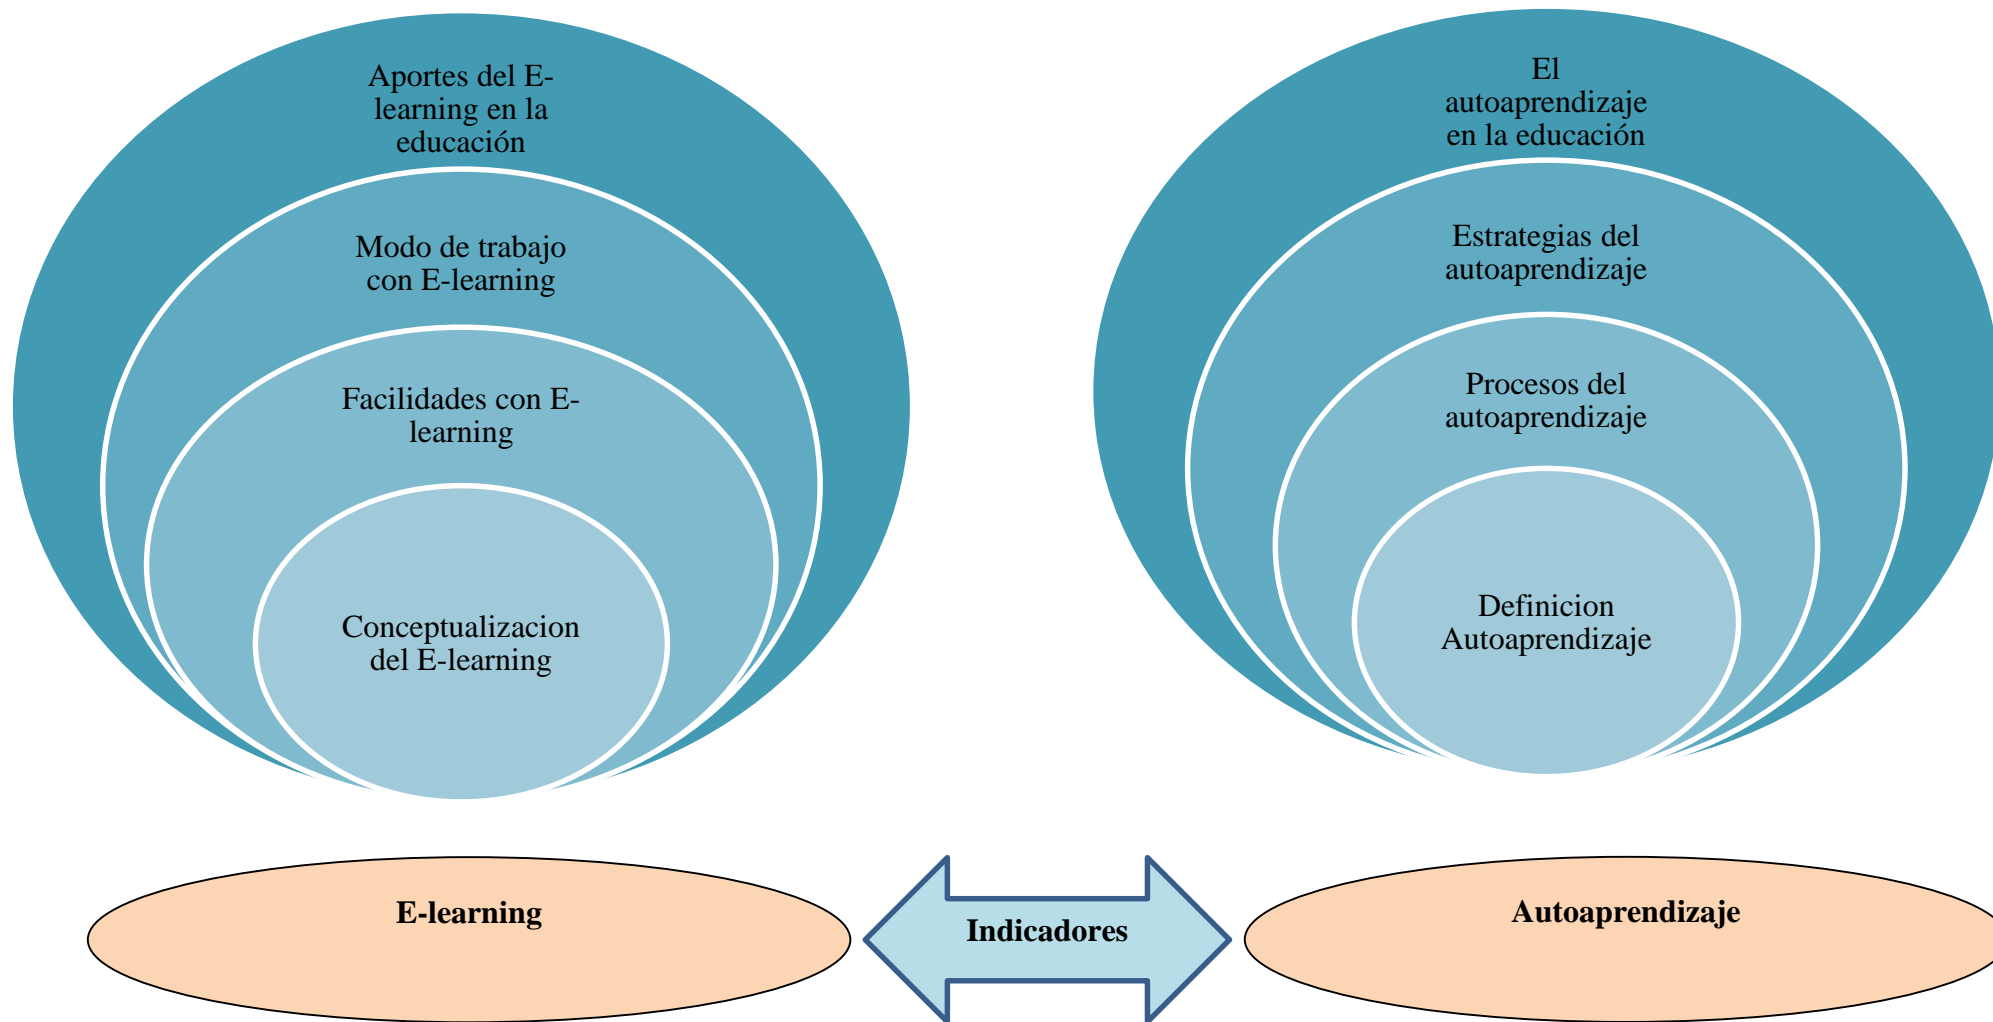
Aportes del E-learning en la educación

Modo de trabajo con E-learning

Facilidades con E-learning

Conceptualizacion del E-learning

El autoaprendizaje en la educación

Estrategias del autoaprendizaje

Procesos del autoaprendizaje

Definicion Autoaprendizaje

E-learning

Indicadores

Autoaprendizaje